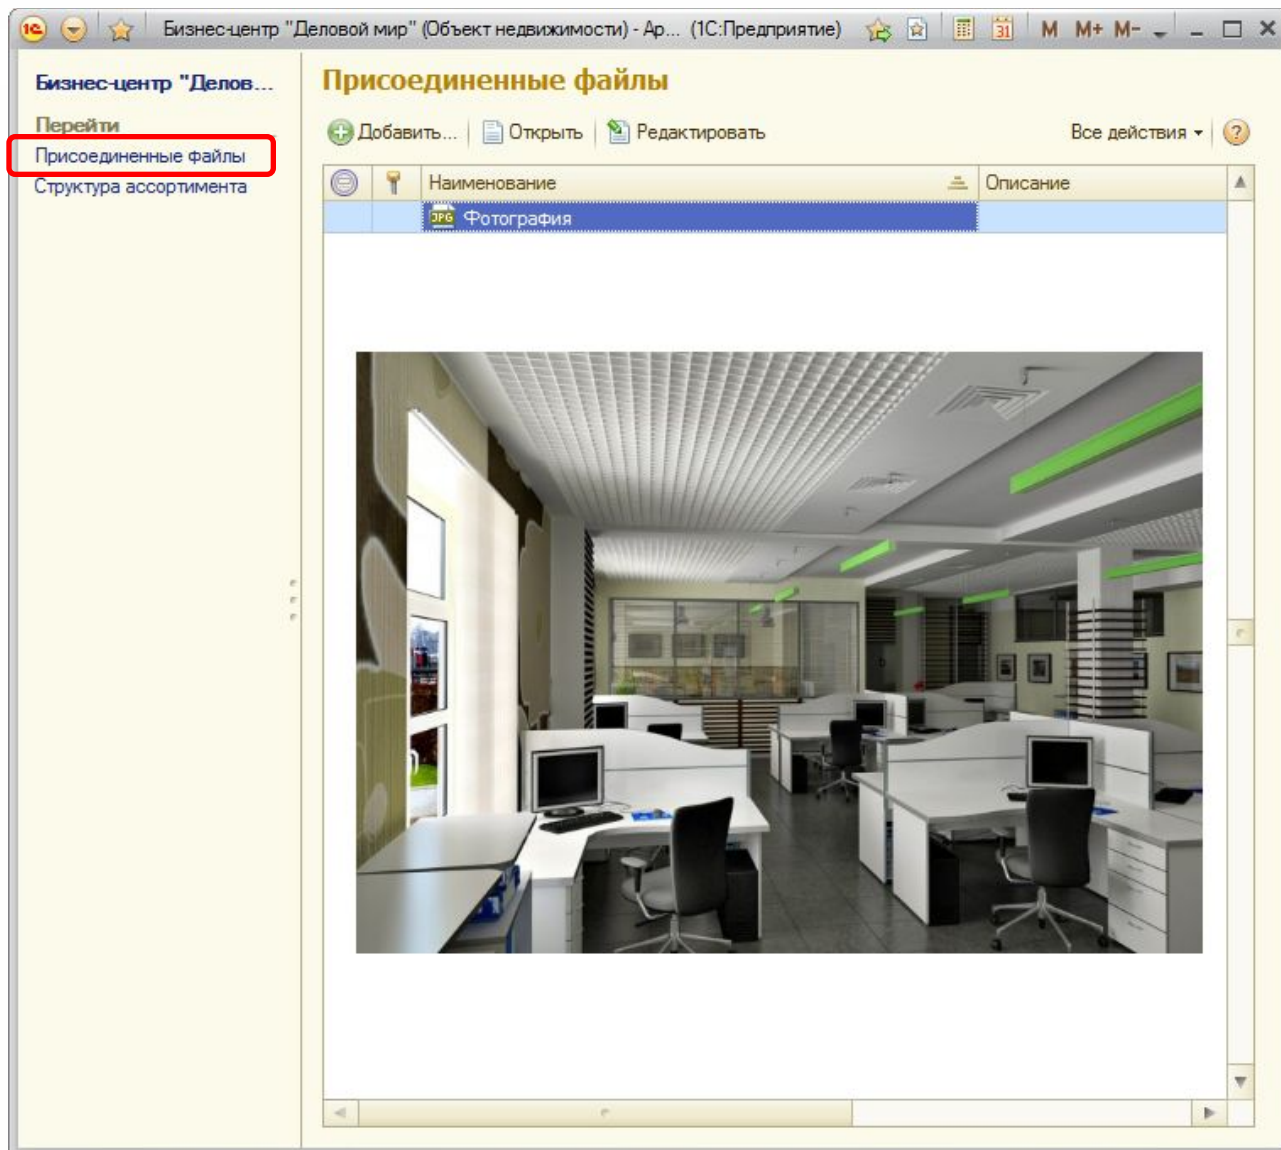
Бизнес-центр "Деловой мир" (Объект недвижимости) - Ар... (1С:Предприятие) M M+ M-

Бизнес-центр "Делов...

Перейти

Присоединенные файлы

Структура ассортимента

Присоединенные файлы

Добавить... Открыть Редактировать Все действия ?

| | | Наименование | Описание |
|---|---|---|---|
| | | JPG Фотография | |